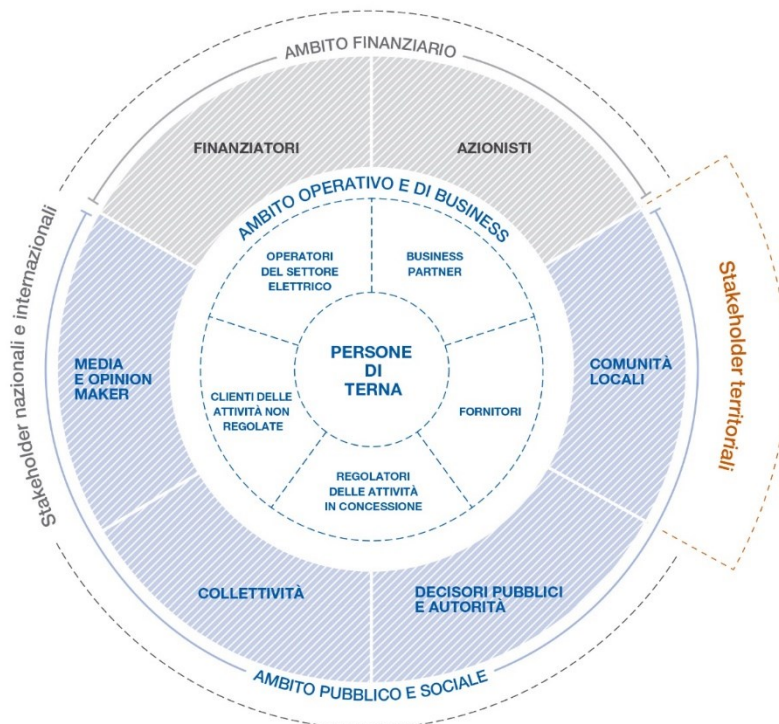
AMBITO FINANZIARIO

FINANZIATORI

AZIONISTI

AMBITO OPERATIVO E DI BUSINESS

OPERATORI DEL SETTORE ELETTRICO

BUSINESS PARTNER

PERSONE DI TERNA

CLIENTI DELLE ATTIVITÀ NON REGOLATE

FORNITORI

REGOLATORI DELLE ATTIVITÀ IN CONCESSIONE

MEDIA E OPINION MAKER

COMUNITÀ LOCALI

COLLETTIVITÀ

DECISORI PUBBLICI E AUTORITÀ

AMBITO PUBBLICO E SOCIALE

Stakeholder nazionali e internazionali

Stakeholder territoriali